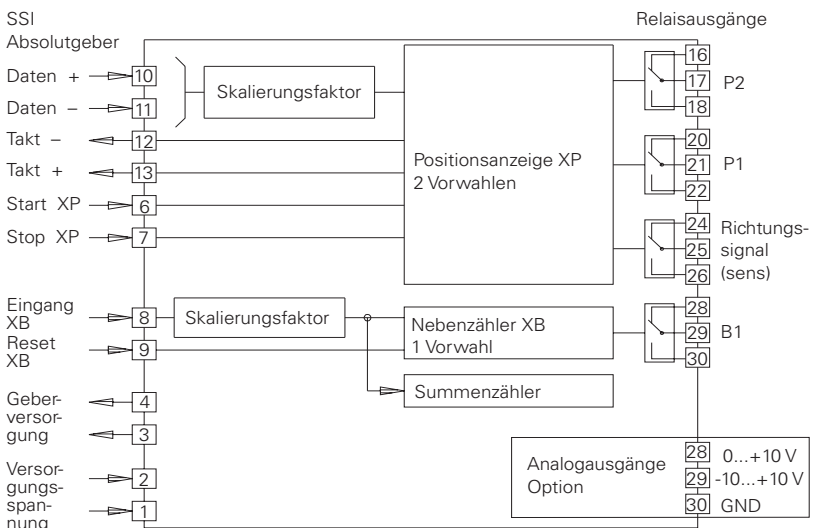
SSI Absolutgeber

Relaisausgänge

Daten + 10

Daten – 11

Skalierungsfaktor

Takt – 12

Takt + 13

Start XP 6

Stop XP 7

Positionsanzeige XP
2 Vorwahlen

16
17 P2
18

20
21 P1
22

24 Richtungssignal
25
26 (sens)

Eingang XB 8

Reset XB 9

Skalierungsfaktor

Nebenzähler XB
1 Vorwahl

28
29 B1
30

Summenzähler

Geberversorgung 4
3

Versorgungsspannung 2
1

Analogausgänge
Option

28 0...+10 V
29 -10...+10 V
30 GND